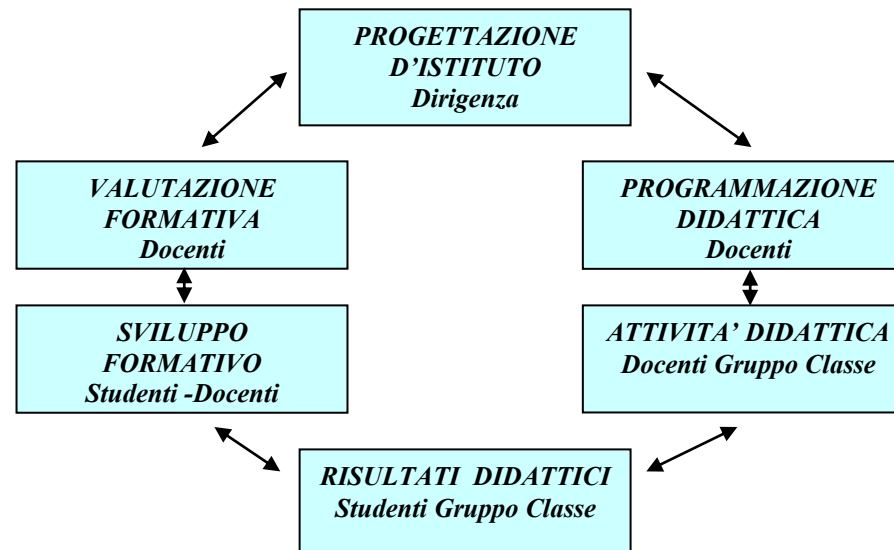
PROGETTAZIONE D'ISTITUTO
Dirigenza

VALUTAZIONE FORMATIVA
Docenti

PROGRAMMAZIONE DIDATTICA
Docenti

SVILUPPO FORMATIVO
Studenti -Docenti

ATTIVITA' DIDATTICA
Docenti Gruppo Classe

RISULTATI DIDATTICI
Studenti Gruppo Classe